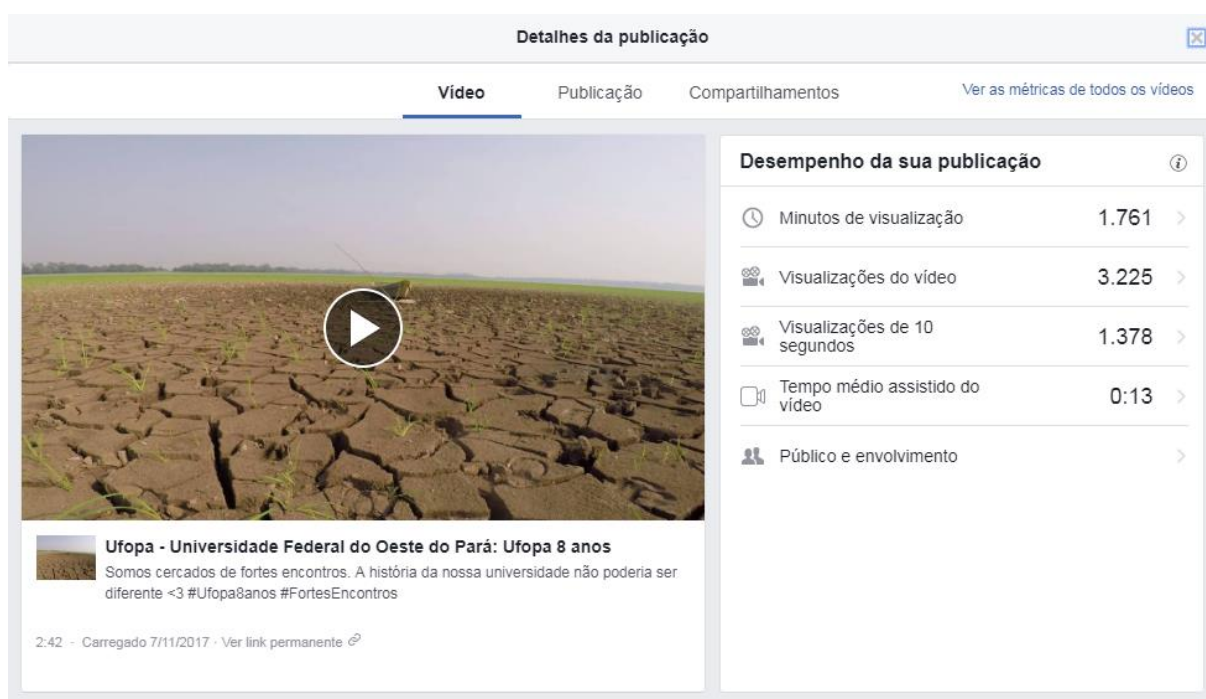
Detalhes da publicação

Vídeo Publicação Compartilhamentos Ver as métricas de todos os vídeos

Desempenho da sua publicação

Minutos de visualização 1.761

Visualizações do vídeo 3.225

Visualizações de 10 segundos 1.378

Tempo médio assistido do vídeo 0:13

Público e envolvimento

Ufopa - Universidade Federal do Oeste do Pará: Ufopa 8 anos
Somos cercados de fortes encontros. A história da nossa universidade não poderia ser diferente <3 #Ufopa8anos #FortesEncontros

2:42 · Carregado 7/11/2017 · Ver link permanente